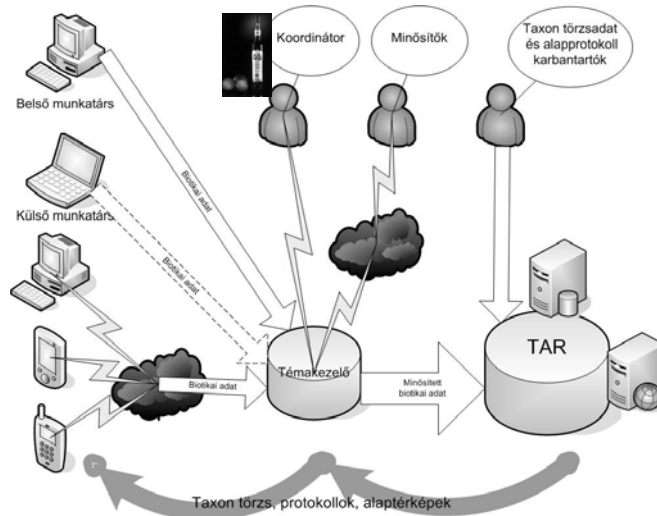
Koordinátor

Minősítők

Taxon törzsadat és alapprotokoll karbantartók

Belső munkatárs

Biotikai adat

Külső munkatárs

Biotikai adat

Biotikai adat

Témakezelő

Minősített biotikai adat

TAR

Taxon törzs, protokollok, alaptérképek